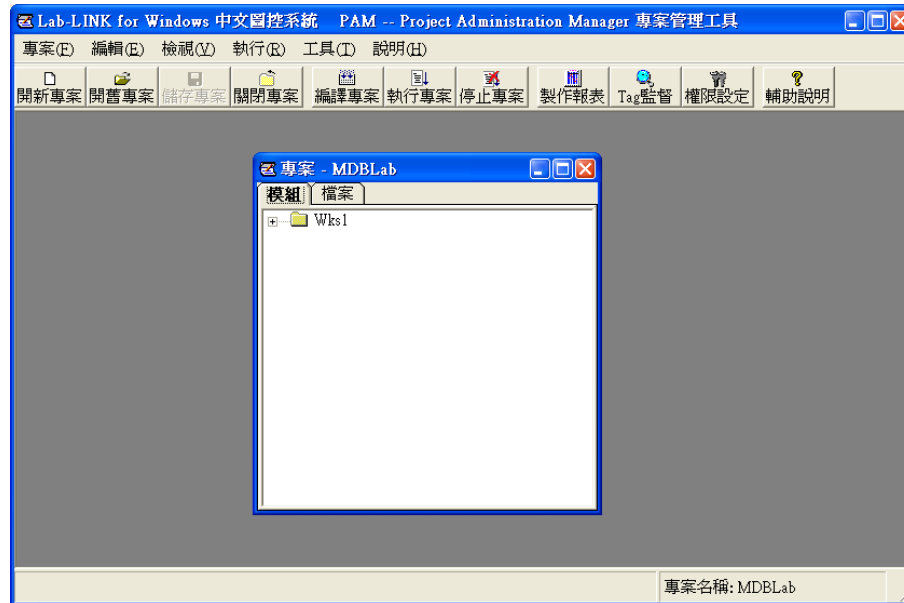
Lab-LINK for Windows 中文圖控系統 PAM -- Project Administration Manager 專案管理工具

專案(F) 編輯(E) 檢視(V) 執行(R) 工具(T) 說明(H)

開新專案 開舊專案 儲存專案 關閉專案 編譯專案 執行專案 停止專案 製作報表 Tag監督 權限設定 輔助說明

專案 - MDBLab

模組 檔案

Wks1

專案名稱: MDBLab